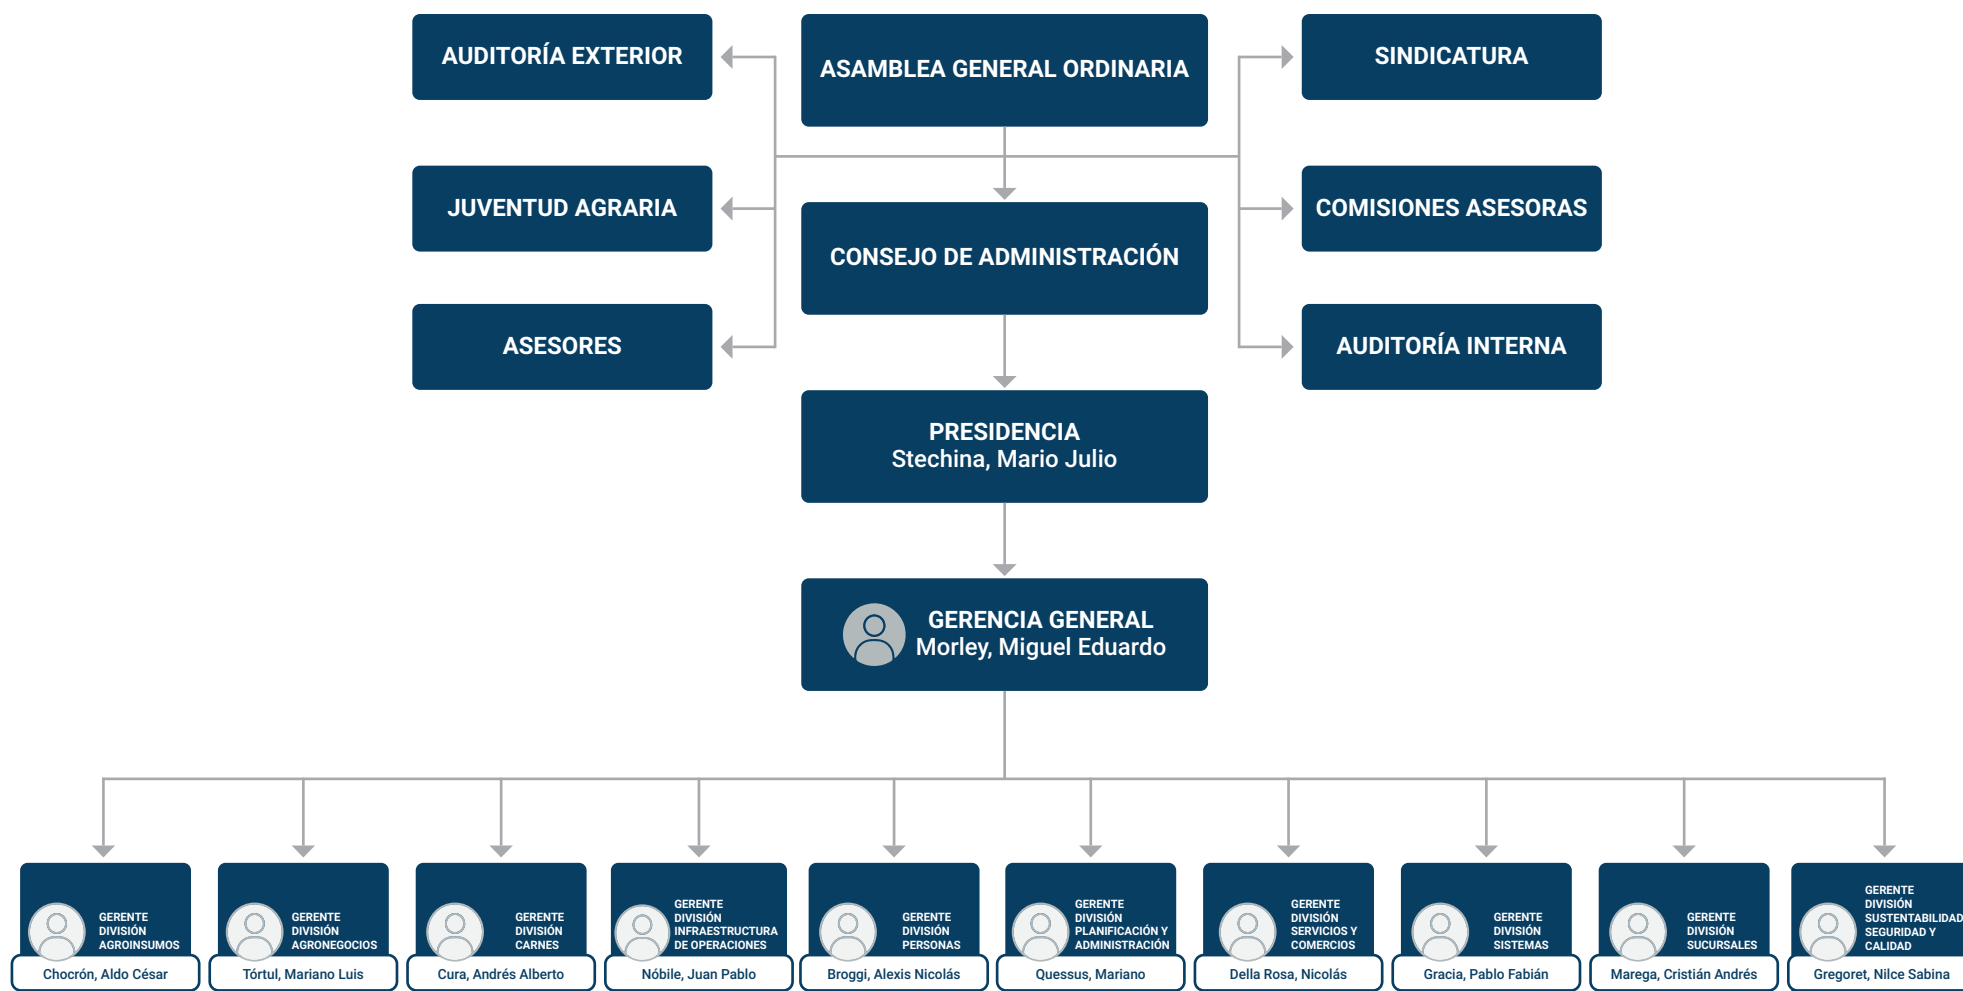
AUDITORÍA EXTERIOR

ASAMBLEA GENERAL ORDINARIA

SINDICATURA

JUVENTUD AGRARIA

CONSEJO DE ADMINISTRACIÓN

COMISIONES ASESORAS

ASESORES

AUDITORÍA INTERNA

PRESIDENCIA
Stechina, Mario Julio

GERENCIA GENERAL
Morley, Miguel Eduardo

GERENTE DIVISIÓN AGROINSUMOS
Chocrón, Aldo César

GERENTE DIVISIÓN AGRONEGOCIOS
Tórtul, Mariano Luis

GERENTE DIVISIÓN CARNES
Cura, Andrés Alberto

GERENTE DIVISIÓN INFRAESTRUCTURA DE OPERACIONES
Nóbile, Juan Pablo

GERENTE DIVISIÓN PERSONAS
Broggi, Alexis Nicolás

GERENTE DIVISIÓN PLANIFICACIÓN Y ADMINISTRACIÓN
Quessus, Mariano

GERENTE DIVISIÓN SERVICIOS Y COMERCIOS
Della Rosa, Nicolás

GERENTE DIVISIÓN SISTEMAS
Gracia, Pablo Fabián

GERENTE DIVISIÓN SUCURSALES
Marega, Cristián Andrés

GERENTE DIVISIÓN SUSTENTABILIDAD SEGURIDAD Y CALIDAD
Gregoret, Nilce Sabina